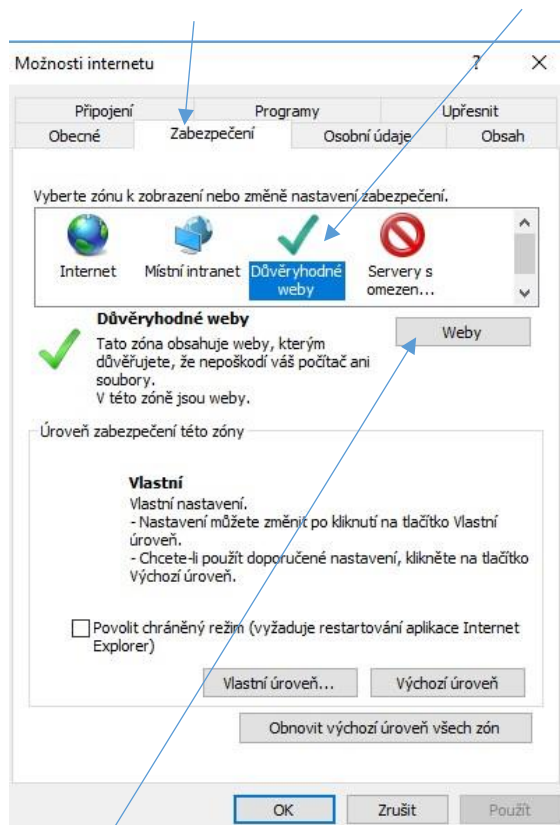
Možnosti internetu

?

×

Připojení

Programy

Upřesnit

Obecné

Zabezpečení

Osobní údaje

Obsah

Vyberte zónu k zobrazení nebo změně nastavení zabezpečení.

Internet

Místní intranet

Důvěryhodné weby

Servery s omezen...

Důvěryhodné weby

Tato zóna obsahuje weby, kterým důvěřujete, že nepoškodí váš počítač ani soubory.
V této zóně jsou weby.

Weby

Úroveň zabezpečení této zóny

Vlastní

Vlastní nastavení.
- Nastavení můžete změnit po kliknutí na tlačítko Vlastní úroveň.
- Chcete-li použít doporučené nastavení, klikněte na tlačítko Výchozí úroveň.

Povolit chráněný režim (vyžaduje restartování aplikace Internet Explorer)

Vlastní úroveň...

Výchozí úroveň

Obnovit výchozí úroveň všech zón

OK

Zrušit

Použít